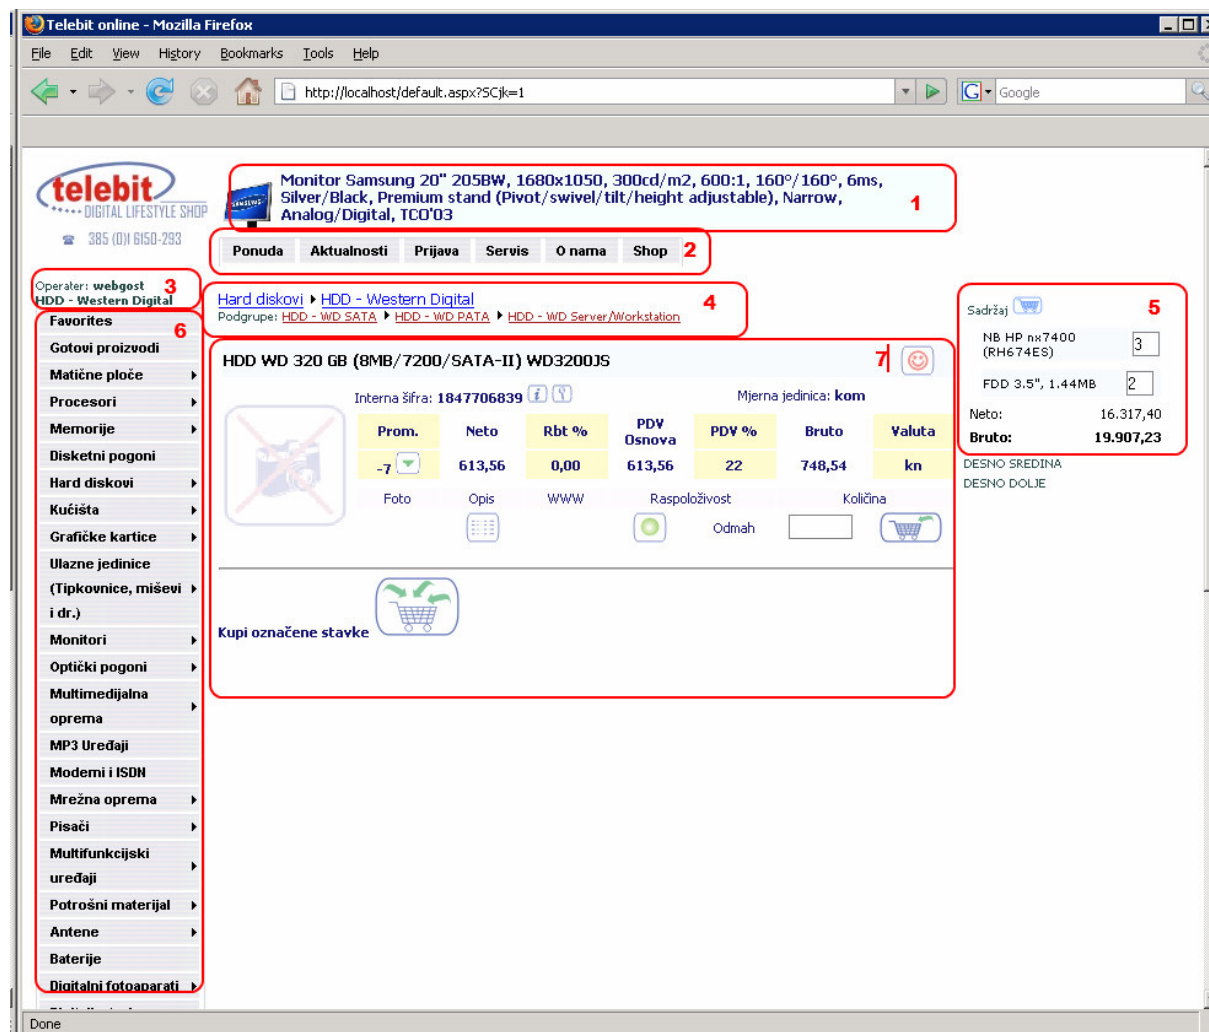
Telebit online - Mozilla Firefox

File Edit View History Bookmarks Tools Help

http://localhost/default.aspx?SCjk=1

Google

telebit
DIGITAL LIFESTYLE SHOP
385 (0)1 6150-293

Monitor Samsung 20" 205BW, 1680x1050, 300cd/m2, 600:1, 160°/160°, 6ms, Silver/Black, Premium stand (Pivot/swivel/tilt/height adjustable), Narrow, Analog/Digital, TCO'03 1

Ponuda Aktualnosti Prijava Servis O nama Shop 2

Operater: webgost 3
HDD - Western Digital

Hard diskovi ▸ HDD - Western Digital 4
Podgrupe: HDD - WD SATA ▸ HDD - WD PATA ▸ HDD - WD Server/Workstation

Sadržaj 5

| NB HP nx7400 (RH674ES) | 3 |
|---|---|
| FDD 3.5", 1.44MB | 2 |
| Neto: | 16.317,40 |
| Bruto: | 19.907,23 |

DESNO SREDINA
DESNO DOLJE

Favorites 6
Gotovi proizvodi
Matične ploče
Procesori
Memorije
Disketni pogoni
Hard diskovi
Kućišta
Grafičke kartice
Ulazne jedinice (Tipkovnice, miševi i dr.)
Monitori
Optički pogoni
Multimedijalna oprema
MP3 Uređaji
Modemi i ISDN
Mrežna oprema
Pisači
Multifunkcijski uređaji
Potrošni materijal
Antene
Baterije
Digitalni fotoaparati

HDD WD 320 GB (8MB/7200/SATA-II) WD3200JS 7

Interna šifra: 1847706839 Mjerna jedinica: kom

| Prom. | Neto | Rbt % | PDV Osnova | PDV % | Bruto | Valuta |
|---|---|---|---|---|---|---|
| -7 | 613,56 | 0,00 | 613,56 | 22 | 748,54 | kn |

Foto Opis WWW Raspoloživost Količina
Odmah

Kupi označene stavke

Done